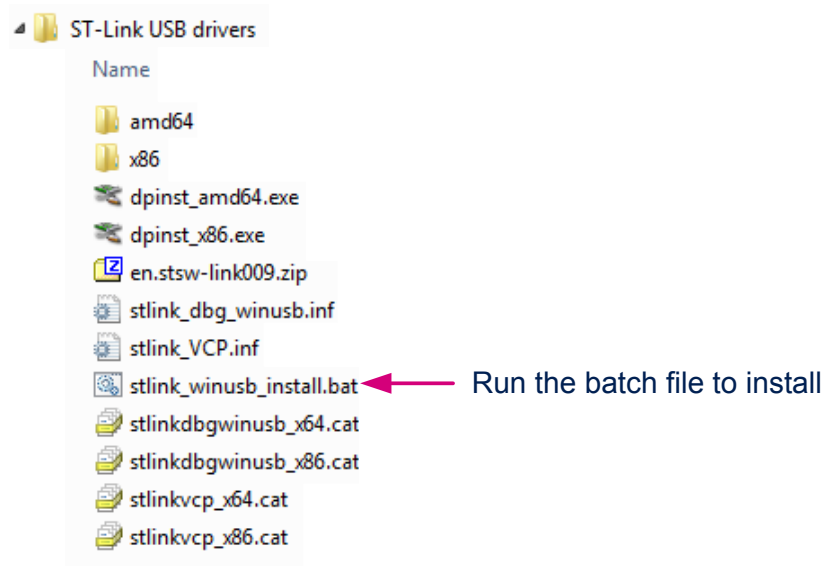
ST-Link USB drivers

Name

amd64

x86

dpinst_amd64.exe

dpinst_x86.exe

en.stsw-link009.zip

stlink_dbg_winusb.inf

stlink_VCP.inf

stlink_winusb_install.bat

Run the batch file to install

stlinkdbgwinusb_x64.cat

stlinkdbgwinusb_x86.cat

stlinkvcp_x64.cat

stlinkvcp_x86.cat